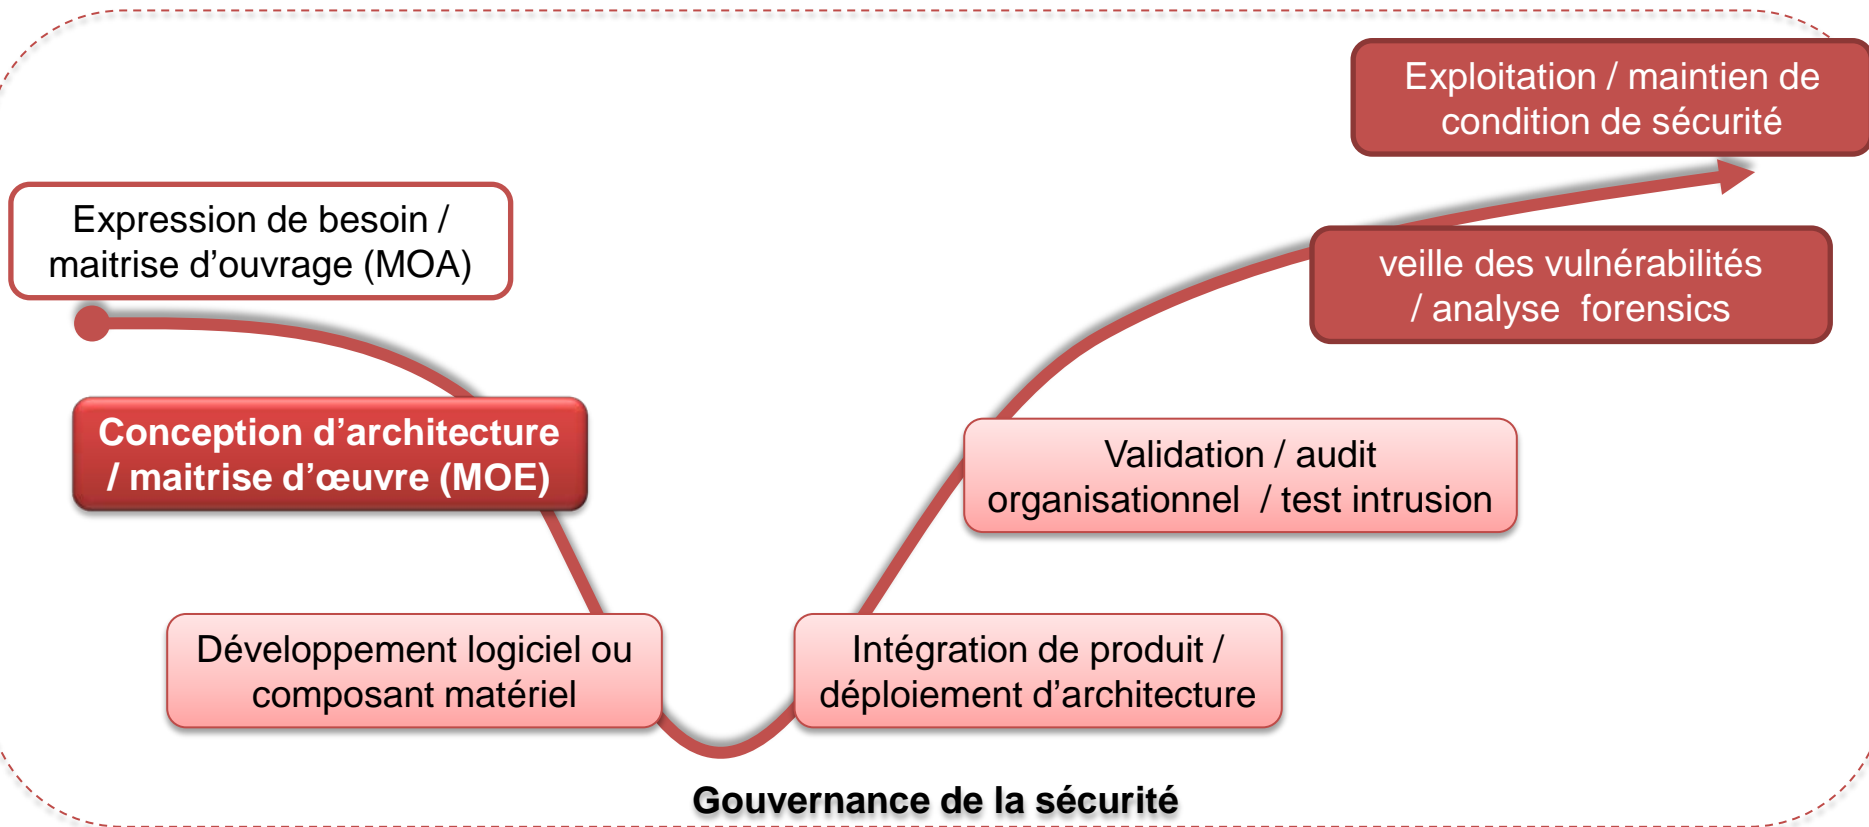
Exploitation / maintien de condition de sécurité

Expression de besoin / maitrise d’ouvrage (MOA)

veille des vulnérabilités / analyse forensics

Conception d’architecture / maitrise d’œuvre (MOE)

Validation / audit organisationnel / test intrusion

Développement logiciel ou composant matériel

Intégration de produit / déploiement d’architecture

Gouvernance de la sécurité